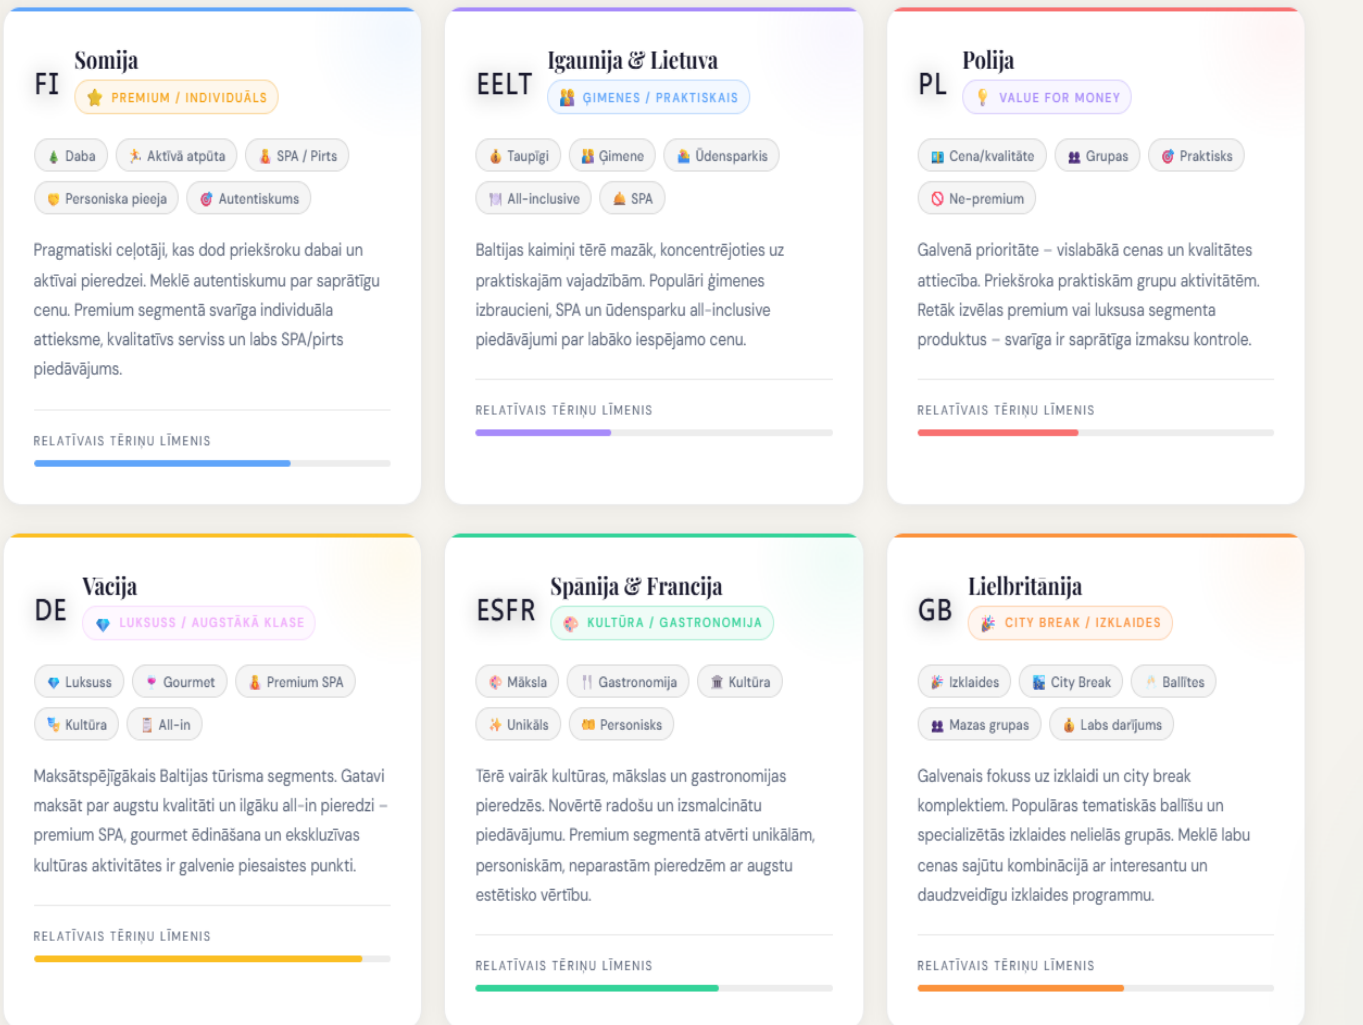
FI Somija
PREMIUM / INDIVIDUĀLS

Daba
Aktīvā atpūta
SPA / Pirts
Personiska pieeja
Autentiskums

Pragmatiski ceļotāji, kas dod priekšroku dabai un aktīvai pieredzei. Meklē autentiskumu par saprātīgu cenu. Premium segmentā svarīga individuāla attieksme, kvalitatīvs serviss un labs SPA/pirts piedāvājums.

RELATĪVAIS TĒRIŅU LĪMENIS

EELT Igaunija & Lietuva
ĢIMENES / PRAKTISKAIS

Taupīgi
Ģimene
Ūdensparkis
All-inclusive
SPA

Baltijas kaimiņi tērē mazāk, koncentrējoties uz praktiskajām vajadzībām. Populāri ģimenes izbraucieni, SPA un ūdensparku all-inclusive piedāvājumi par labāko iespējamo cenu.

RELATĪVAIS TĒRIŅU LĪMENIS

PL Polija
VALUE FOR MONEY

Cena/kvalitāte
Grupas
Praktisks
Ne-premium

Galvenā prioritāte – vislabākā cenas un kvalitātes attiecība. Priekšroka praktiskām grupu aktivitātēm. Retāk izvēlas premium vai luksusa segmenta produktus – svarīga ir saprātīga izmaksu kontrole.

RELATĪVAIS TĒRIŅU LĪMENIS

DE Vācija
LUKSUSS / AUGSTĀKĀ KLASE

Luksuss
Gourmet
Premium SPA
Kultūra
All-in

Maksātspējīgākais Baltijas tūrisma segments. Gatavi maksāt par augstu kvalitāti un ilgāku all-in pieredzi – premium SPA, gourmet ēdināšana un ekskluzīvas kultūras aktivitātes ir galvenie piesaistes punkti.

RELATĪVAIS TĒRIŅU LĪMENIS

ESFR Spānija & Francija
KULTŪRA / GASTRONOMIJA

Māksla
Gastronomija
Kultūra
Unikāls
Personisks

Tērē vairāk kultūras, mākslas un gastronomijas pieredzēs. Novērtē radošu un izsmalcinātu piedāvājumu. Premium segmentā atvērti unikālām, personiskām, neparastām pieredzēm ar augstu estētisko vērtību.

RELATĪVAIS TĒRIŅU LĪMENIS

GB Lielbritānija
CITY BREAK / IZKLAIDES

Izklaides
City Break
Ballītes
Mazas grupas
Labs darījums

Galvenais fokuss uz izklaidi un city break komplektiem. Populāras tematiskās ballīšu un specializētās izklaides nelielās grupās. Meklē labu cenas sajūtu kombinācijā ar interesantu un daudzveidīgu izklaides programmu.

RELATĪVAIS TĒRIŅU LĪMENIS